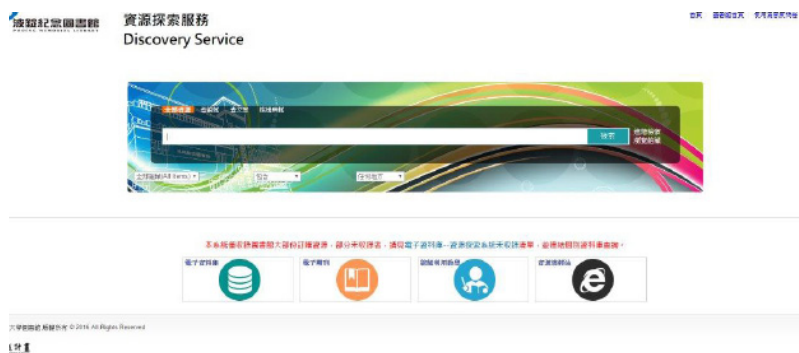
傅斯紀念圖書館

資源探索服務
Discovery Service

首頁 圖書館首頁 使用者說明

全部資源 電子期刊 電子書 館藏目錄

檢索 進階檢索 瀏覽功能

全部欄位(All Items)

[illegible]

電子資料庫 電子期刊 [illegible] 資源連結設

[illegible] © 2016 All Rights Reserved